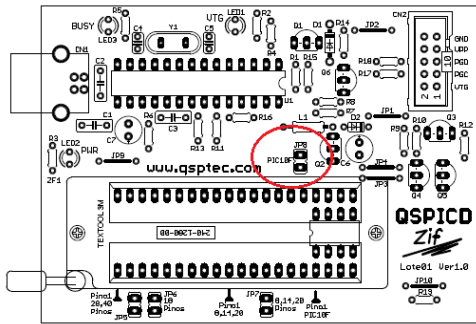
BUSY
LED3
R5
C4
Y1
UTG
LED1
R2
D1
D1
P14
JP2
CN2
GND
UDP
PGD
PGC
UTG
CN1
C2
R1
R16
R18
R17
U1
C1
C7
R6
C3
R8
JP1
R3
LED2 PWR
R13
R11
R7
L1
D2
R9
R10
Q3
R12
JP9
ZF1
www.qsptec.com
JP8
PIC18F
Q2
C6
JP4
Q4
Q5
JP3
QSPICD
Zif
TEXTOOL 3M
240-1280-00
Lote01 Ver1.0
JP10
JP10
Pino1 28,40 Pinos
JP5
JP6 18 Pinos
Pino1 8,14,20
JP7 8,14,20 Pinos
Pino1 PIC10F